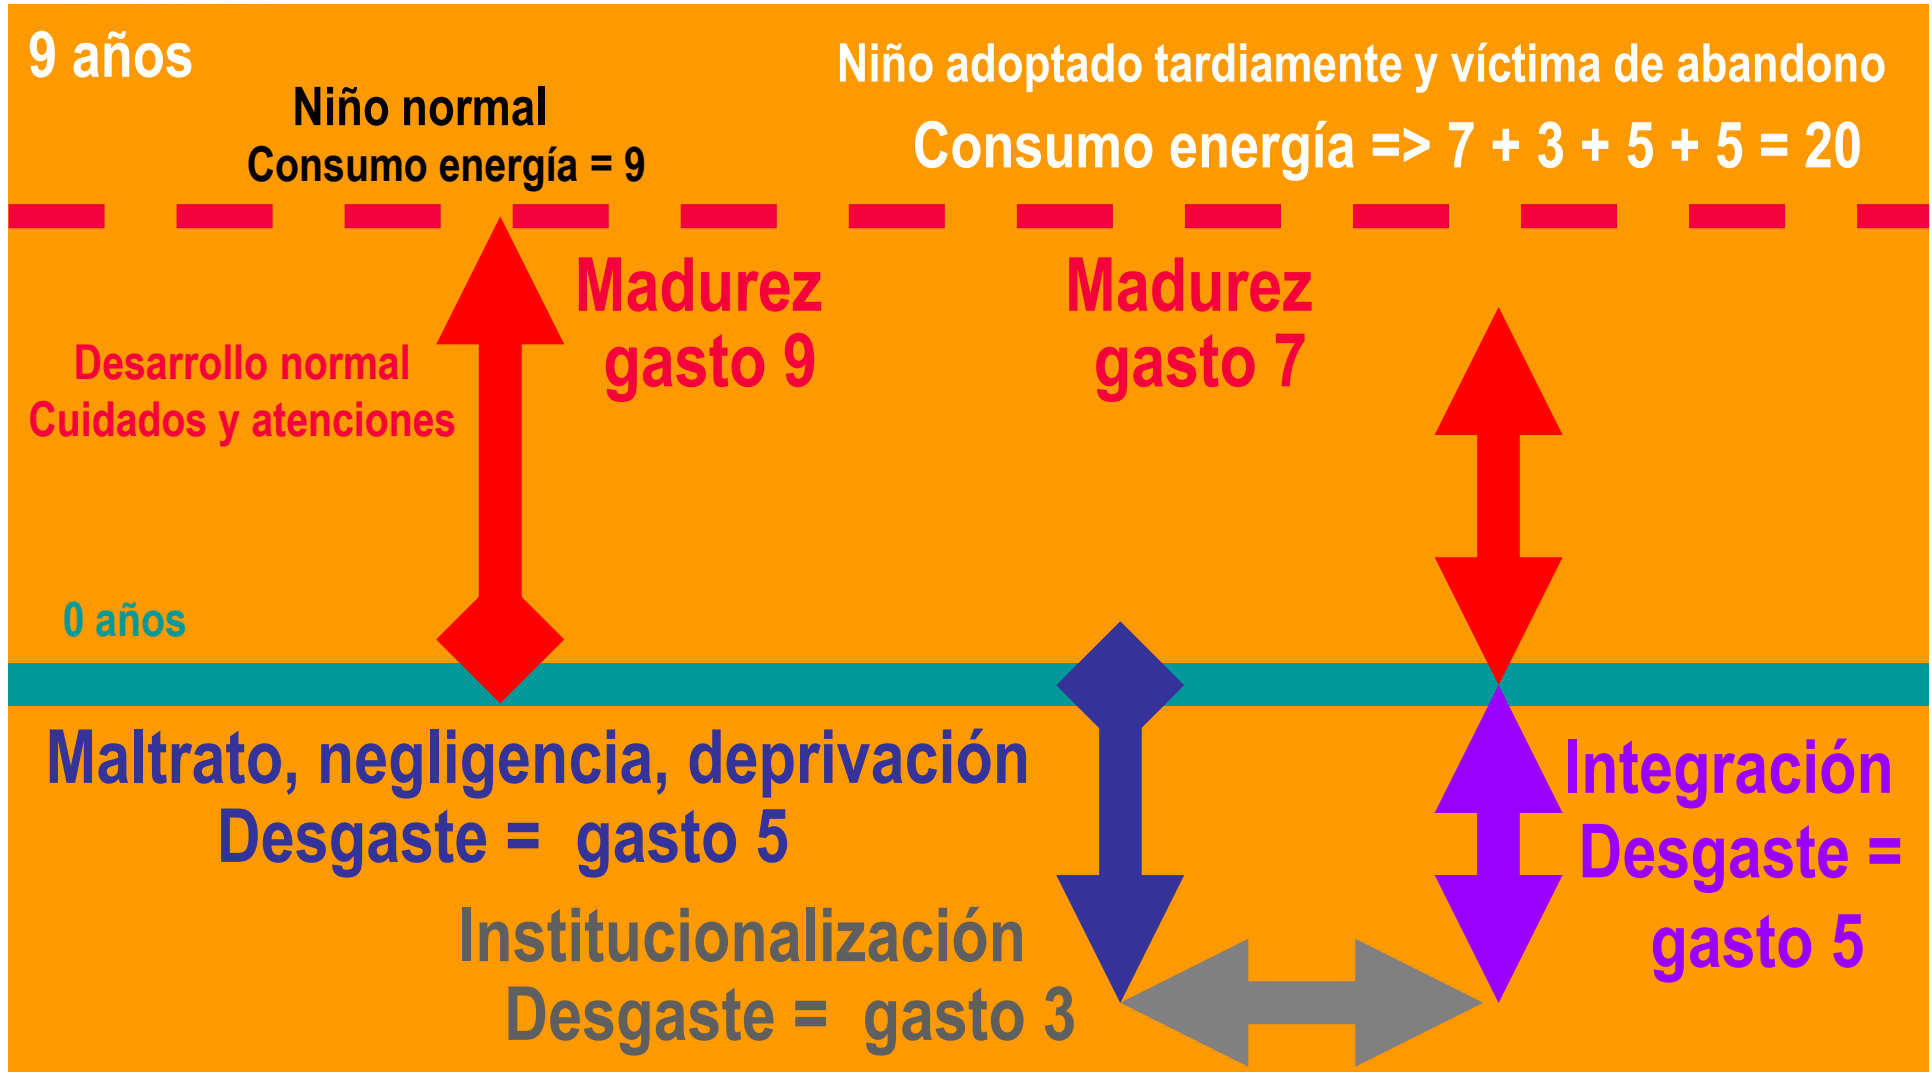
9 años

Niño normal
Consumo energía = 9

Niño adoptado tardiamente y víctima de abandono
Consumo energía => 7 + 3 + 5 + 5 = 20

Madurez
gasto 9

Madurez
gasto 7

Desarrollo normal
Cuidados y atenciones

0 años

Maltrato, negligencia, deprivación
Desgaste = gasto 5

Integración
Desgaste =
gasto 5

Institucionalización
Desgaste = gasto 3